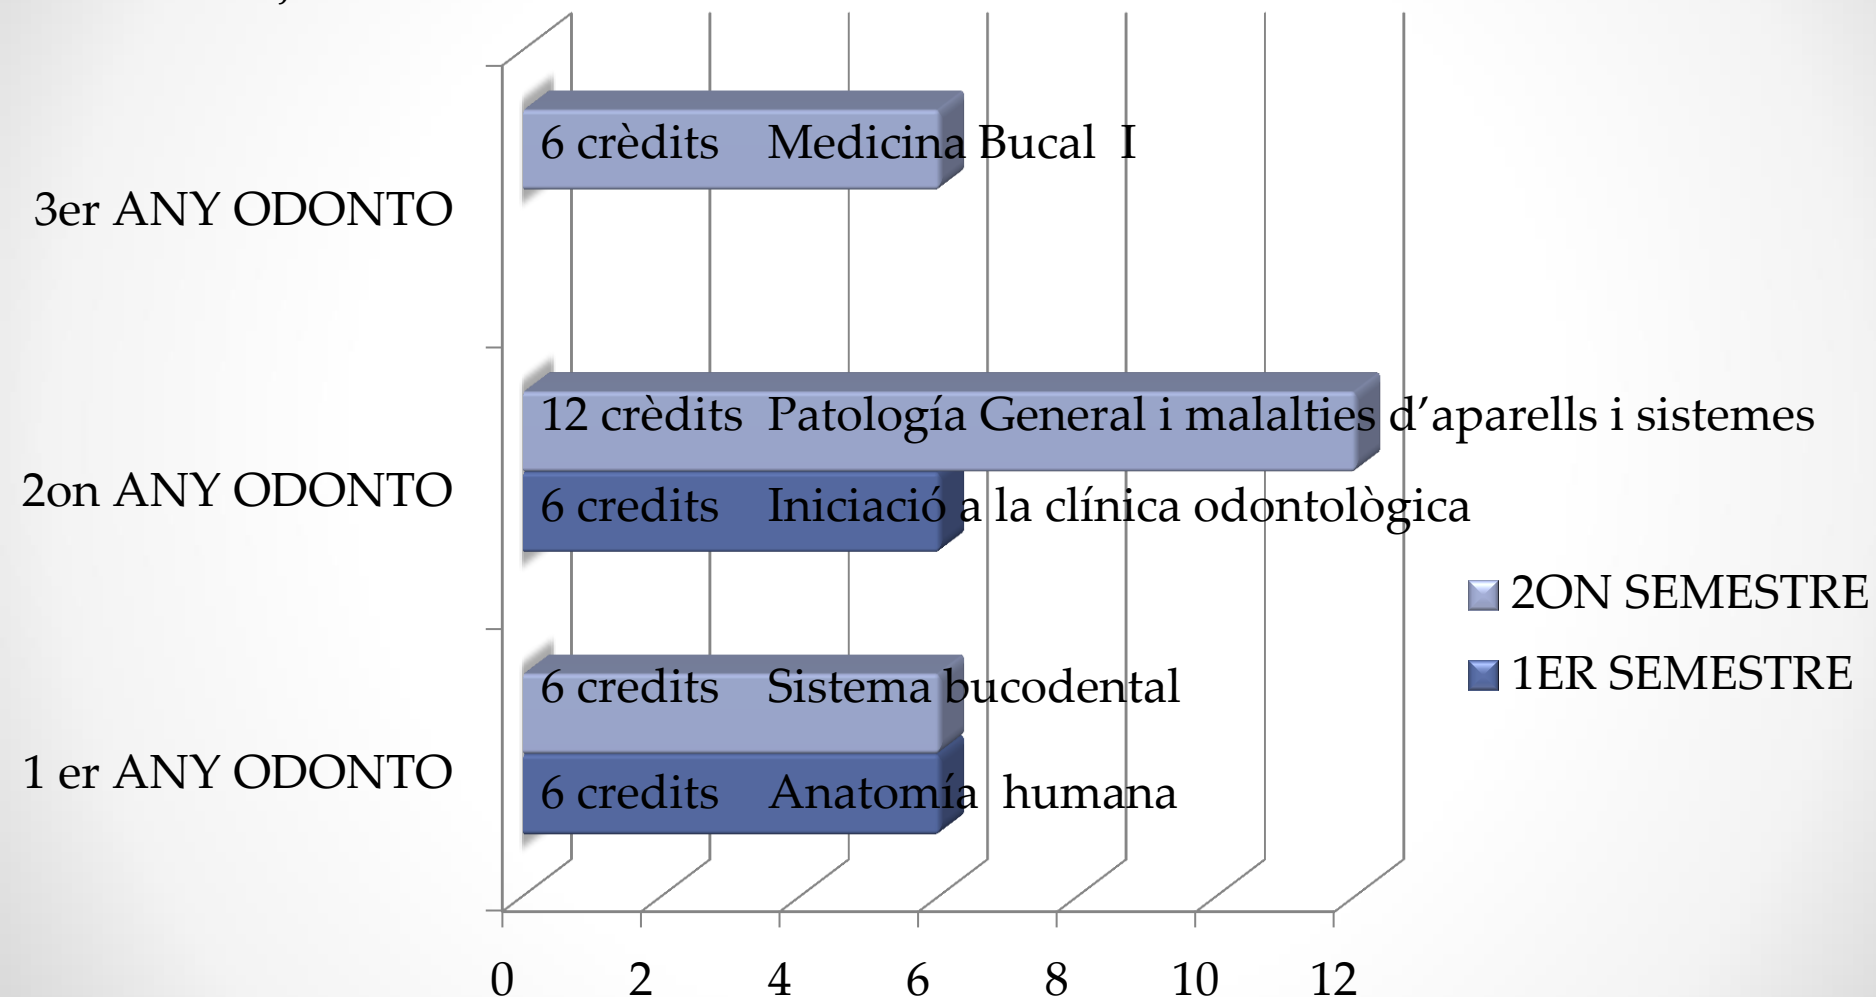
3er ANY ODONTO

2on ANY ODONTO

1 er ANY ODONTO

6 crèdits Medicina Bucal I

12 crèdits Patología General i malalties d'aparells i sistemes

6 credits Iniciació a la clínica odontològica

6 credits Sistema bucodental

6 credits Anatomía humana

2ON SEMESTRE

1ER SEMESTRE

0 2 4 6 8 10 12